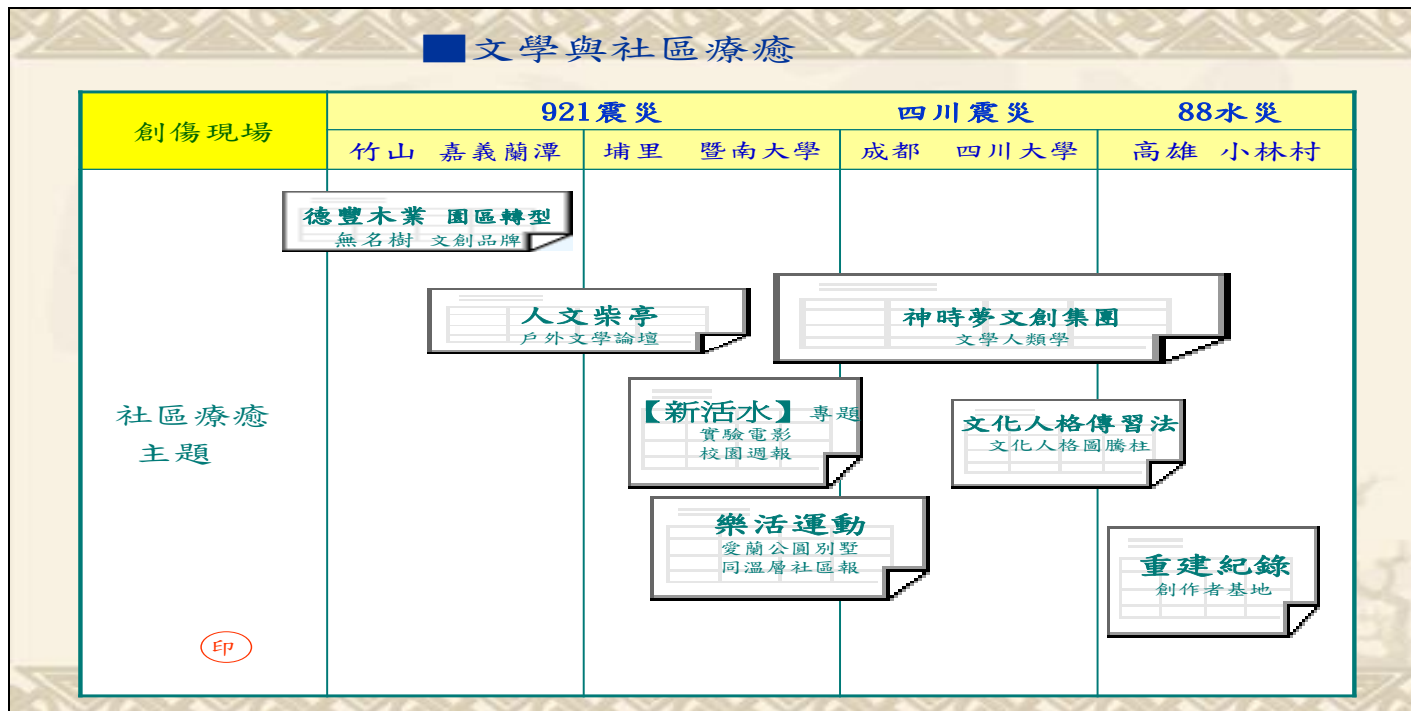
文學與社區療癒

| 創傷現場 | 921震災 | | 四川震災 | 88水災 |
|---|---|---|---|---|
| | 竹山 嘉義蘭潭 | 埔里 暨南大學 | 成都 四川大學 | 高雄 小林村 |

德豐木業 園區轉型
無名樹 文創品牌

人文柴亭
戶外文學論壇

神時夢文創集團
文學人類學

社區療癒
主題

【新活水】專題
實驗電影
校園週報

文化人格傳習法
文化人格圖騰柱

樂活運動
愛蘭公園別墅
同溫層社區報

重建紀錄
創作者基地

印